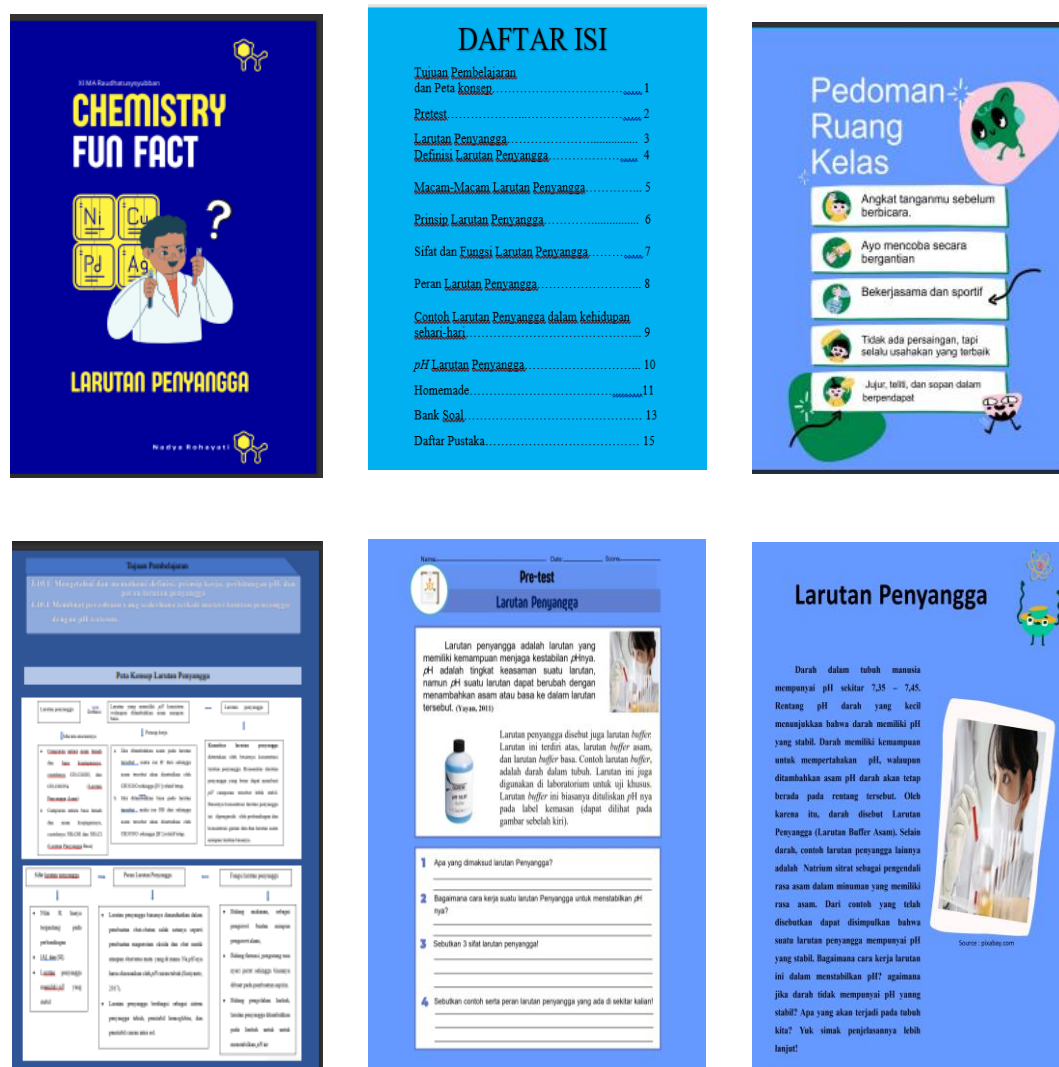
XI MA Raudhatussyubban

CHEMISTRY FUN FACT

Ni Cu Pd Ag

?

LARUTAN PENYANGGA

Nadya Rohayati

DAFTAR ISI

Tujuan Pembelajaran dan Peta konsep.................................1

Pretest.......................................................2

Larutan Penyangga.......................................3

Definisi Larutan Penyangga.............................4

Macam-Macam Larutan Penyangga....................5

Prinsip Larutan Penyangga..............................6

Sifat dan Fungsi Larutan Penyangga.................7

Peran Larutan Penyangga..............................8

Contoh Larutan Penyangga dalam kehidupan sehari-hari..................................................9

pH Larutan Penyangga..................................10

Homemade...................................................11

Bank Soal.....................................................13

Daftar Pustaka..............................................15

Pedoman Ruang Kelas

Angkat tanganmu sebelum berbicara.

Ayo mencoba secara bergantian

Bekerjasama dan sportif

Tidak ada persaingan, tapi selalu usahakan yang terbaik

Jujur, teliti, dan sopan dalam berpendapat

Tujuan Pembelajaran

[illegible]

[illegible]

Peta Konsep Larutan Penyangga

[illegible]

Name: Date: Score:

Pre-test

Larutan Penyangga

Larutan penyangga adalah larutan yang memiliki kemampuan menjaga kestabilan pHnya. pH adalah tingkat keasaman suatu larutan, namun pH suatu larutan dapat berubah dengan menambahkan asam atau basa ke dalam larutan tersebut. (Yayan, 2011)

Larutan penyangga disebut juga larutan buffer. Larutan ini terdiri atas, larutan buffer asam, dan larutan buffer basa. Contoh larutan buffer, adalah darah dalam tubuh. Larutan ini juga digunakan di laboratorium untuk uji khusus. Larutan buffer ini biasanya dituliskan pH nya pada label kemasan (dapat dilihat pada gambar sebelah kiri).

1 Apa yang dimaksud larutan Penyangga?

2 Bagaimana cara kerja suatu larutan Penyangga untuk menstabilkan pH nya?

3 Sebutkan 3 sifat larutan penyangga!

4 Sebutkan contoh serta peran larutan penyangga yang ada di sekitar kalian!

Larutan Penyangga

Darah dalam tubuh manusia mempunyai pH sekitar 7,35 – 7,45. Rentang pH darah yang kecil menunjukkan bahwa darah memiliki pH yang stabil. Darah memiliki kemampuan untuk mempertahankan pH, walaupun ditambahkan asam pH darah akan tetap berada pada rentang tersebut. Oleh karena itu, darah disebut Larutan Penyangga (Larutan Buffer Asam). Selain darah, contoh larutan penyangga lainnya adalah Natrium sitrat sebagai pengendali rasa asam dalam minuman yang memiliki rasa asam. Dari contoh yang telah disebutkan dapat disimpulkan bahwa suatu larutan penyangga mempunyai pH yang stabil. Bagaimana cara kerja larutan ini dalam menstabilkan pH? agaimana jika darah tidak mempunyai pH yanng stabil? Apa yang akan terjadi pada tubuh kita? Yuk simak penjelasannya lebih lanjut!

Source : pixabay.com